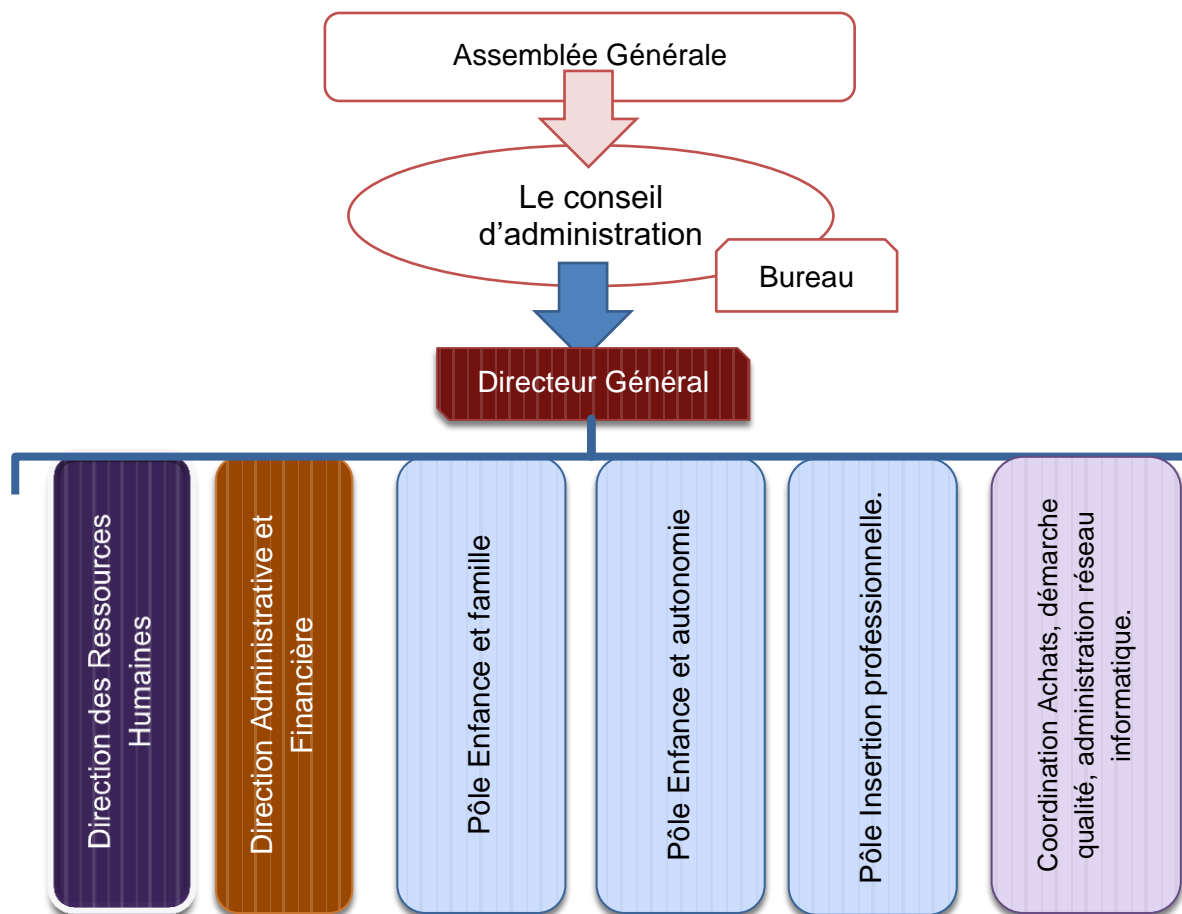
Assemblée Générale

Le conseil d'administration

Bureau

Directeur Général

Direction des Ressources Humaines

Direction Administrative et Financière

Pôle Enfance et famille

Pôle Enfance et autonomie

Pôle Insertion professionnelle.

Coordination Achats, démarche qualité, administration réseau informatique.